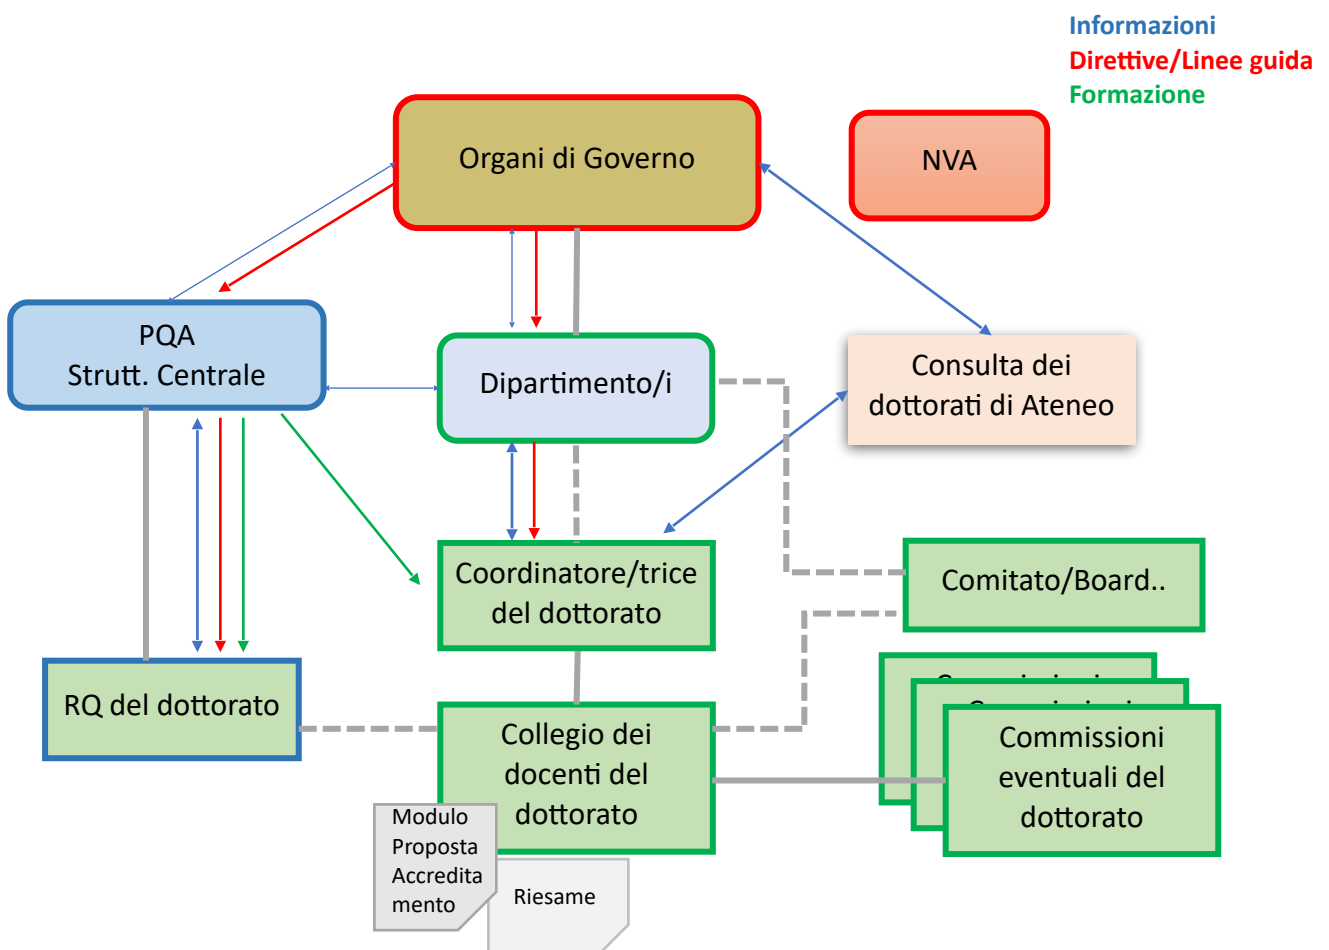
Informazioni
Direttive/Linee guida
Formazione

Organi di Governo

NVA

PQA
Strutt. Centrale

Dipartimento/i

Consulta dei dottorati di Ateneo

Coordinatore/trice del dottorato

Comitato/Board..

RQ del dottorato

Collegio dei docenti del dottorato

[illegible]

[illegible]

Commissioni eventuali del dottorato

Modulo Proposta Accreditamento

Riesame